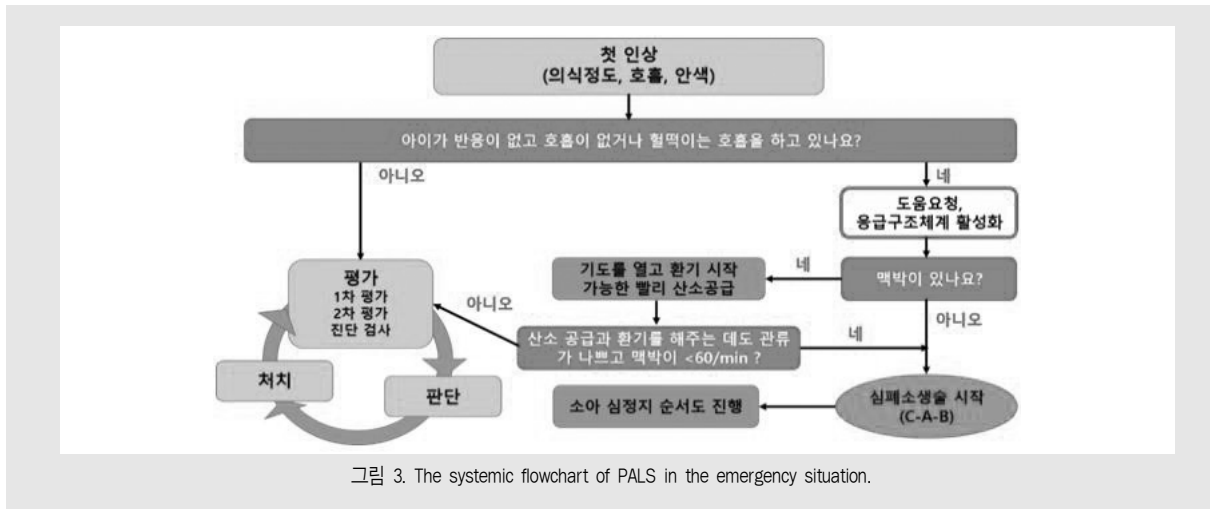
첫 인상
(의식정도, 호흡, 안색)

아이가 반응이 없고 호흡이 없거나 헐떡이는 호흡을 하고 있나요?

아니오

네

도움요청,
응급구조체계 활성화

평가
1차 평가
2차 평가
진단 검사

기도를 열고 환기 시작
가능한 빨리 산소공급

네

맥박이 있나요?

아니오

산소 공급과 환기를 해주는 데도 관류가 나쁘고 맥박이 <60/min ?

네

아니오

처치

판단

소아 심정지 순서도 진행

심폐소생술 시작
(C-A-B)

그림 3. The systemic flowchart of PALS in the emergency situation.